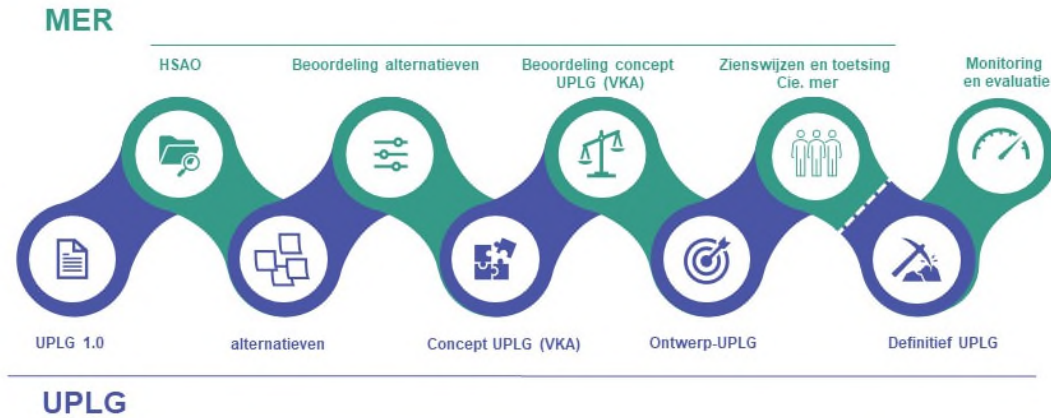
MER

HSAO

Beoordeling alternatieven

Beoordeling concept UPLG (VKA)

Zienswijzen en toetsing Cie. mer

Monitoring en evaluatie

UPLG 1.0

alternatieven

Concept UPLG (VKA)

Ontwerp-UPLG

Definitief UPLG

UPLG